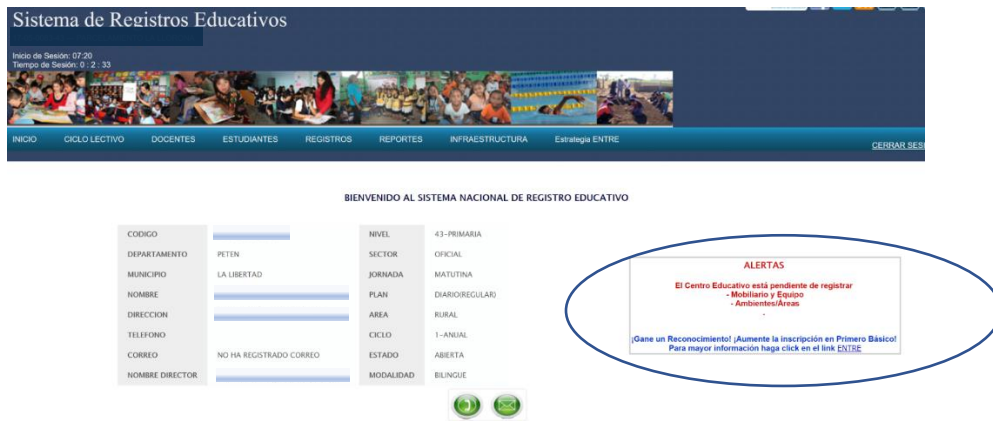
Sistema de Registros Educativos

Inicio de Sesión: 07:20
Tiempo de Sesión: 0 : 2 : 33

INICIO CICLO LECTIVO DOCENTES ESTUDIANTES REGISTROS REPORTES INFRAESTRUCTURA Estrategia ENTRE CERRAR SES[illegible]

BIENVENIDO AL SISTEMA NACIONAL DE REGISTRO EDUCATIVO

| | | | |
|---|---|---|---|
| CODIGO | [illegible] | NIVEL | 43-PRIMARIA |
| DEPARTAMENTO | PETEN | SECTOR | OFICIAL |
| MUNICIPIO | LA LIBERTAD | JORNADA | MATUTINA |
| NOMBRE | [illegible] | PLAN | DIARIO(REGULAR) |
| DIRECCION | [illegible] | AREA | RURAL |
| TELEFONO | | CICLO | 1-ANUAL |
| CORREO | NO HA REGISTRADO CORREO | ESTADO | ABIERTA |
| NOMBRE DIRECTOR | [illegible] | MODALIDAD | BILINGUE |

ALERTAS

El Centro Educativo está pendiente de registrar
- Mobiliario y Equipo
- Ambientes/Áreas
.

¡Gane un Reconocimiento! ¡Aumente la inscripción en Primero Básico!
Para mayor información haga click en el link ENTRE